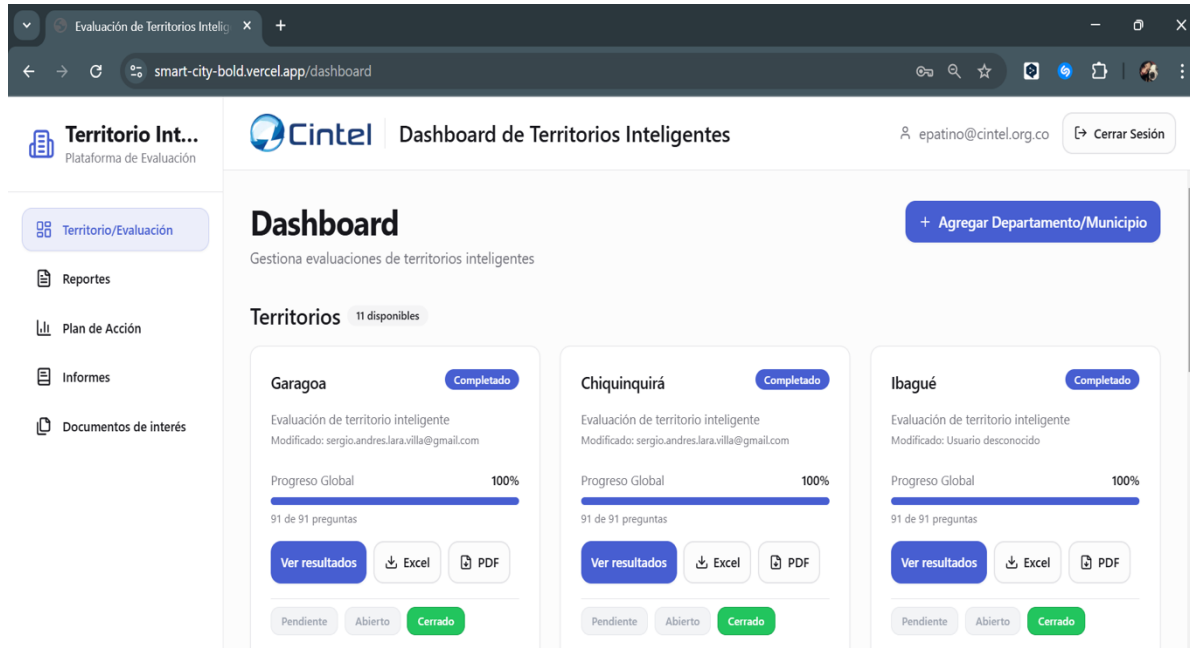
Evaluación de Territorios Intelig ×
+

smart-city-bold.vercel.app/dashboard

Territorio Int...
Plataforma de Evaluación

Cintel
Dashboard de Territorios Inteligentes
epatino@cintel.org.co
Cerrar Sesión

Territorio/Evaluación
Reportes
Plan de Acción
Informes
Documentos de interés

Dashboard
Gestiona evaluaciones de territorios inteligentes

+ Agregar Departamento/Municipio

Territorios 11 disponibles

Garagoa
Completado
Evaluación de territorio inteligente
Modificado: sergio.andres.lara.villa@gmail.com
Progreso Global 100%
91 de 91 preguntas
Ver resultados
Excel
PDF
Pendiente
Abierto
Cerrado

Chiquinquirá
Completado
Evaluación de territorio inteligente
Modificado: sergio.andres.lara.villa@gmail.com
Progreso Global 100%
91 de 91 preguntas
Ver resultados
Excel
PDF
Pendiente
Abierto
Cerrado

Ibagué
Completado
Evaluación de territorio inteligente
Modificado: Usuario desconocido
Progreso Global 100%
91 de 91 preguntas
Ver resultados
Excel
PDF
Pendiente
Abierto
Cerrado